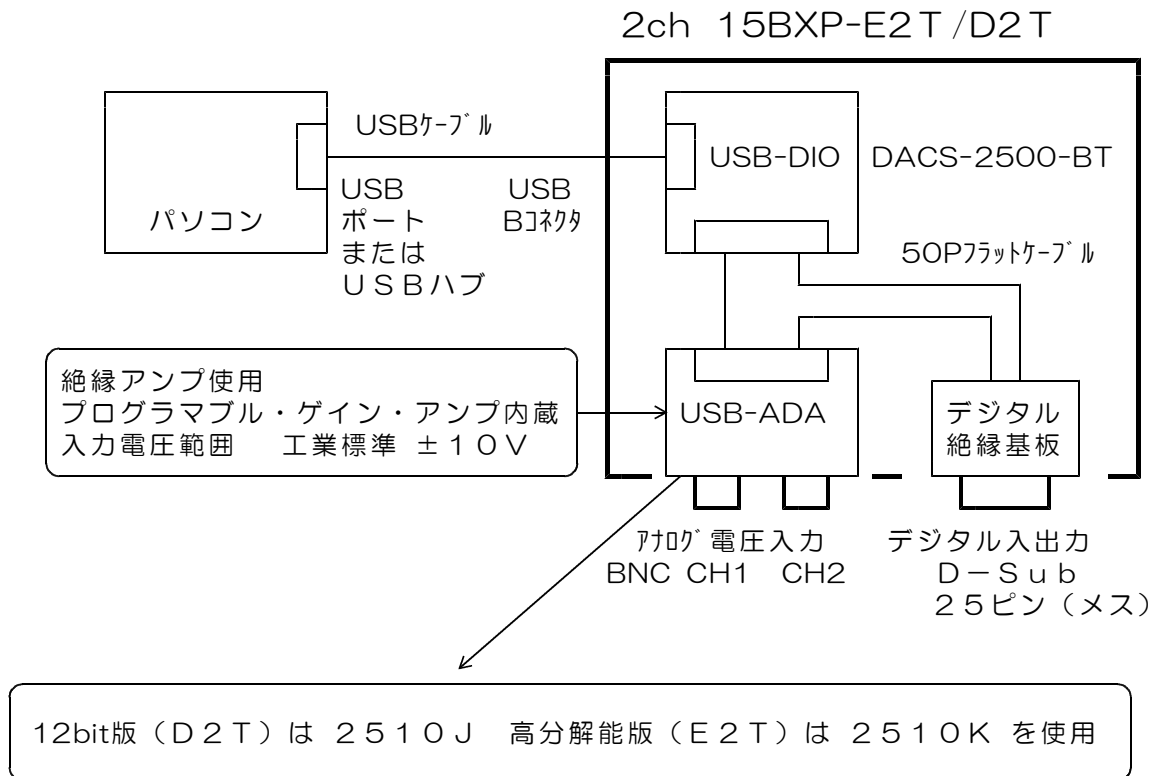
2ch 15BXP-E2T/D2T

パソコン

USBｹｰﾌﾞﾙ

USB
ポート
または
ＵＳＢハブ

USB
Bｺﾈｸﾀ

USB-DIO

DACS-2500-BT

50Pﾌﾗｯﾄｹｰﾌﾞﾙ

絶縁アンプ使用
プログラマブル・ゲイン・アンプ内蔵
入力電圧範囲　工業標準 ±１０Ｖ

USB-ADA

デジタル
絶縁基板

ｱﾅﾛｸﾞ電圧入力
BNC CH1　CH2

デジタル入出力
Ｄ－Ｓｕｂ
２５ピン（メス）

12bit版（Ｄ２Ｔ）は ２５１０Ｊ　高分解能版（Ｅ２Ｔ）は ２５１０Ｋ を使用